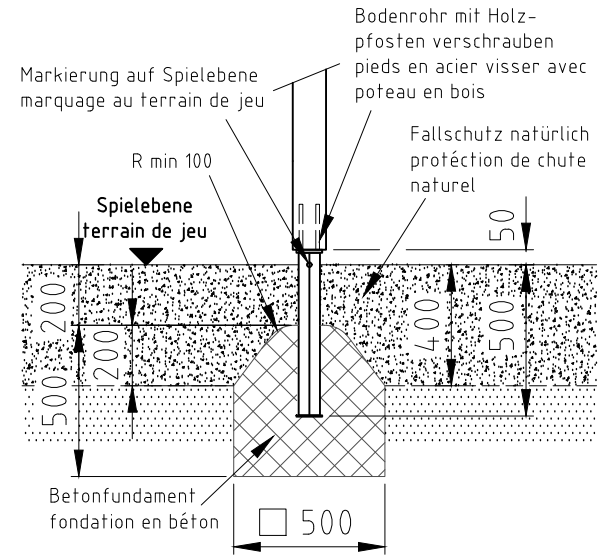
Bodenrohr mit Holzpfosten verschrauben
pieds en acier visser avec poteau en bois

Markierung auf Spielebene
marquage au terrain de jeu

Fallschutz natürlich
protéction de chute naturel

R min 100

Spielebene
terrain de jeu

50

200

200

400

500

500

Betonfundament
fondation en béton

□ 500